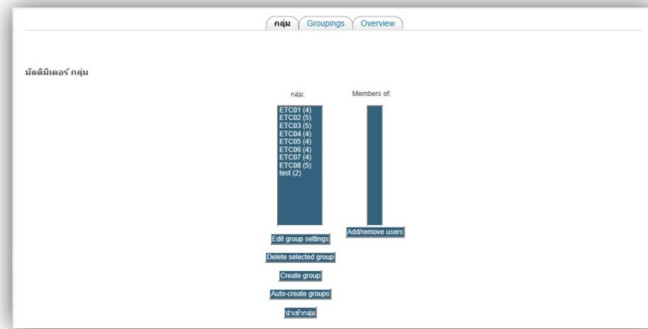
กลุ่ม | Groupings | Overview

มัลติมีเดียร์ กลุ่ม

กลุ่ม:

ETC01 (4)
ETC02 (5)
ETC03 (5)
ETC04 (4)
ETC05 (4)
ETC06 (4)
ETC07 (4)
ETC08 (5)
test (2)

Members of:

Edit group settings

Delete selected group

Create group

Auto-create groups

นำเข้ากลุ่ม

Add/remove users